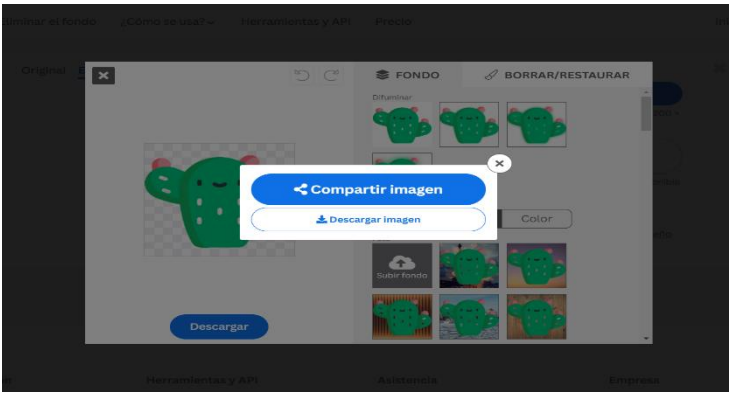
Eliminar el fondo ¿Cómo se usa? Herramientas y API Precio

Original

FONDO BORRAR/RESTAURAR

Difuminar

Compartir imagen

Descargar imagen

Color

Subir fondo

Descargar

Herramientas y API Asistencia Empresa